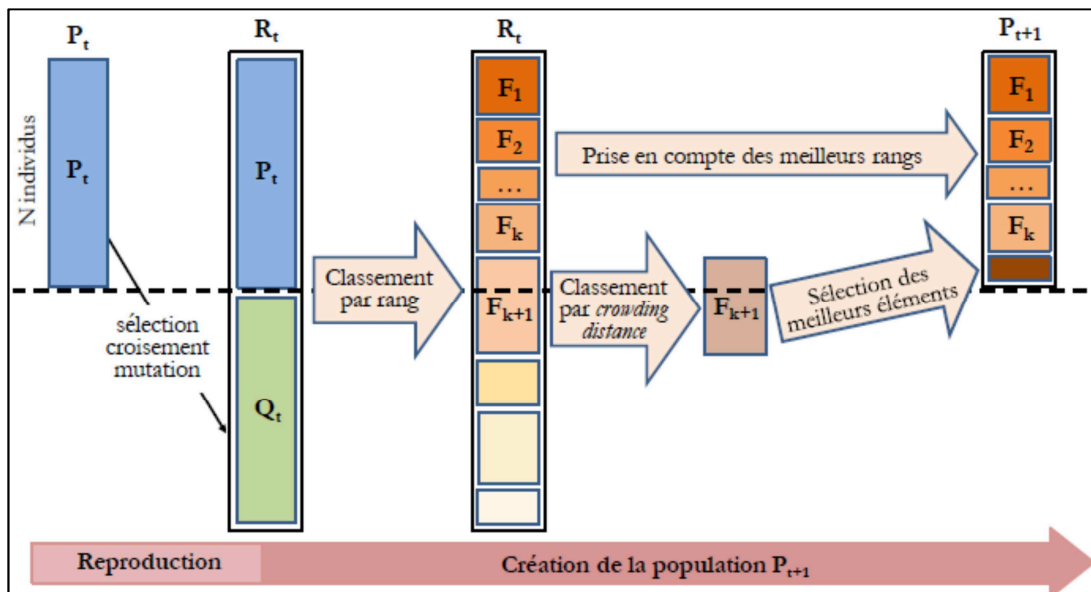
$P_t$

$R_t$

$R_t$

$P_{t+1}$

N individus

$P_t$

$P_t$

$Q_t$

sélection croisement mutation

Classement par rang

$F_1$

$F_2$

…

$F_k$

$F_{k+1}$

Prise en compte des meilleurs rangs

Classement par *crowding distance*

$F_{k+1}$

Sélection des meilleurs éléments

$F_1$

$F_2$

…

$F_k$

Reproduction

Création de la population $P_{t+1}$